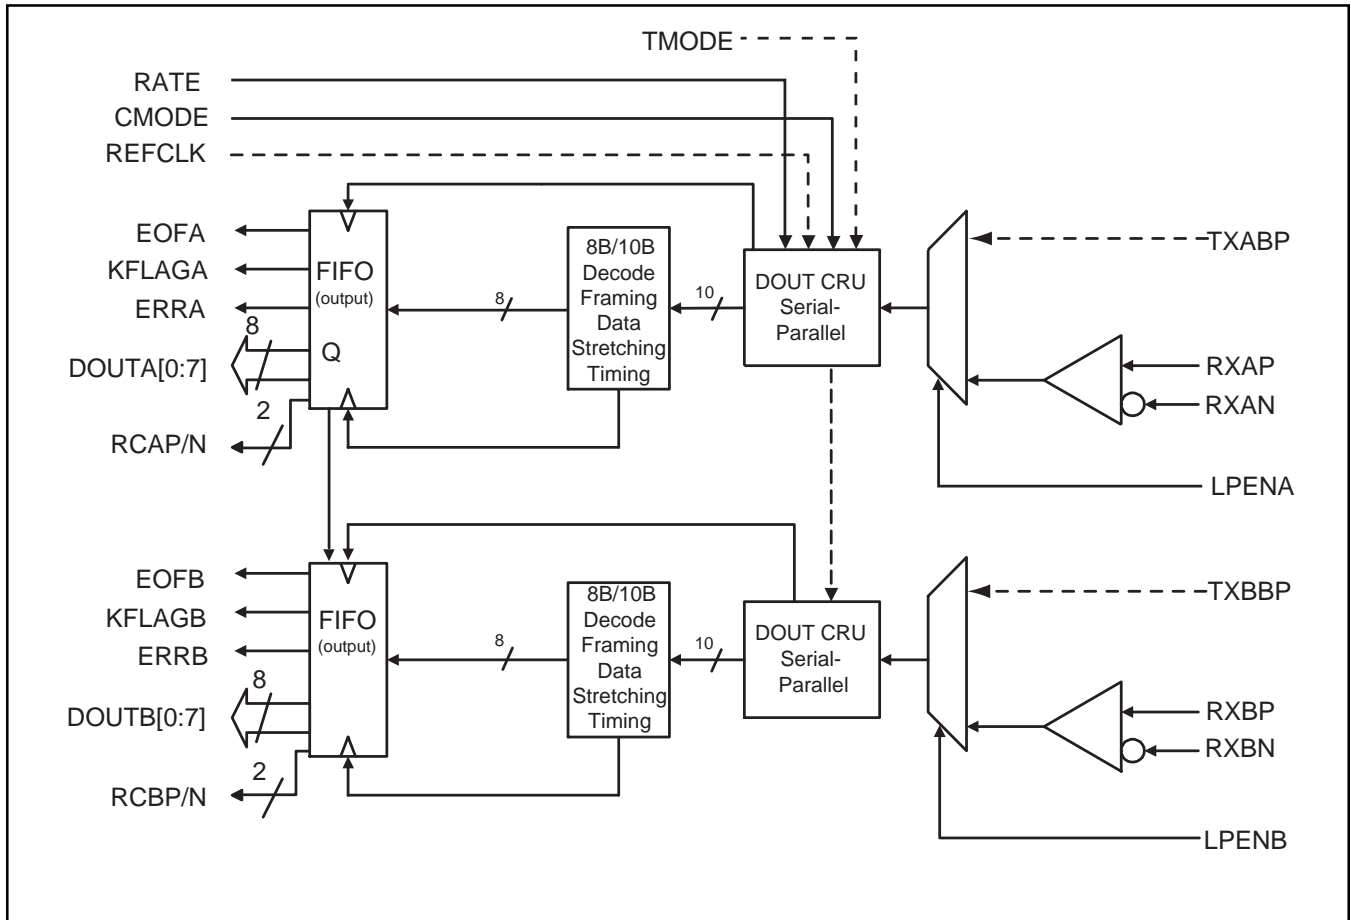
TMODE
RATE
CMODE
REFCLK
EOFA
KFLAGA
ERRA
8
DOUTA[0:7]
2
RCAP/N
FIFO
(output)
Q
8
8B/10B
Decode
Framing
Data
Stretching
Timing
10
DOUT CRU
Serial-
Parallel
TXABP
RXAP
RXAN
LPENA
EOFB
KFLAGB
ERRB
8
DOUTB[0:7]
2
RCBP/N
FIFO
(output)
8
8B/10B
Decode
Framing
Data
Stretching
Timing
10
DOUT CRU
Serial-
Parallel
TXBBP
RXBP
RXBN
LPENB